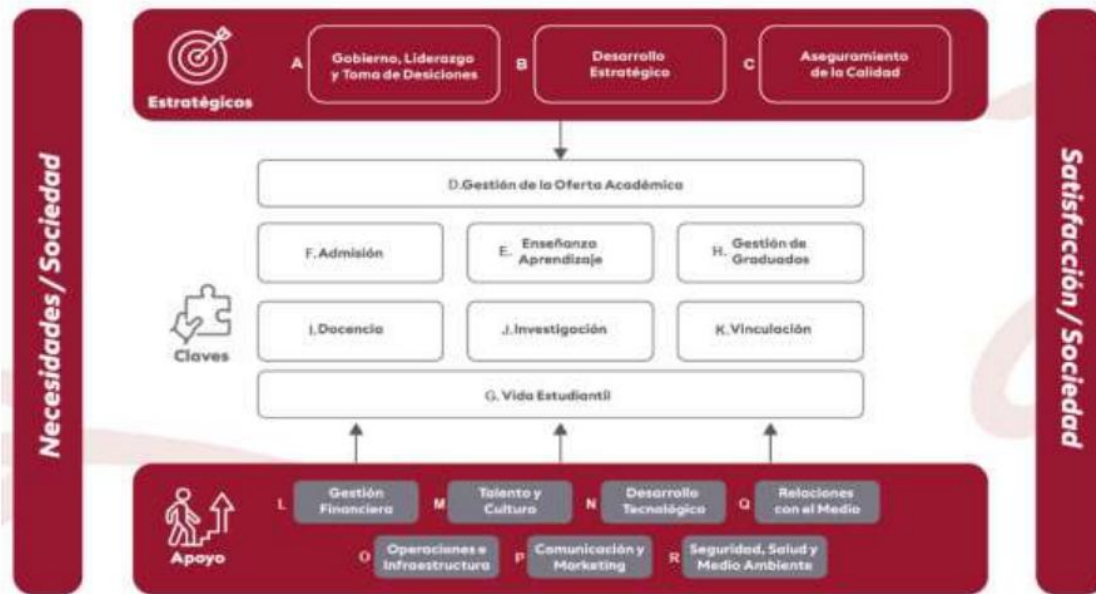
Necesidades / Sociedad

Estratégicos

A Gobierno, Liderazgo y Toma de Desiciones

B Desarrollo Estratégico

C Aseguramiento de la Calidad

D.Gestión de la Oferta Académica

F. Admisión

E. Enseñanza Aprendizaje

H. Gestión de Graduados

Claves

I. Docencia

J. Investigación

K. Vinculación

G. Vida Estudiantil

Apoyo

L Gestión Financiera

M Talento y Cultura

N Desarrollo Tecnológico

Q Relaciones con el Medio

O Operaciones e Infraestructura

P Comunicación y Marketing

R Seguridad, Salud y Medio Ambiente

Satisfacción / Sociedad